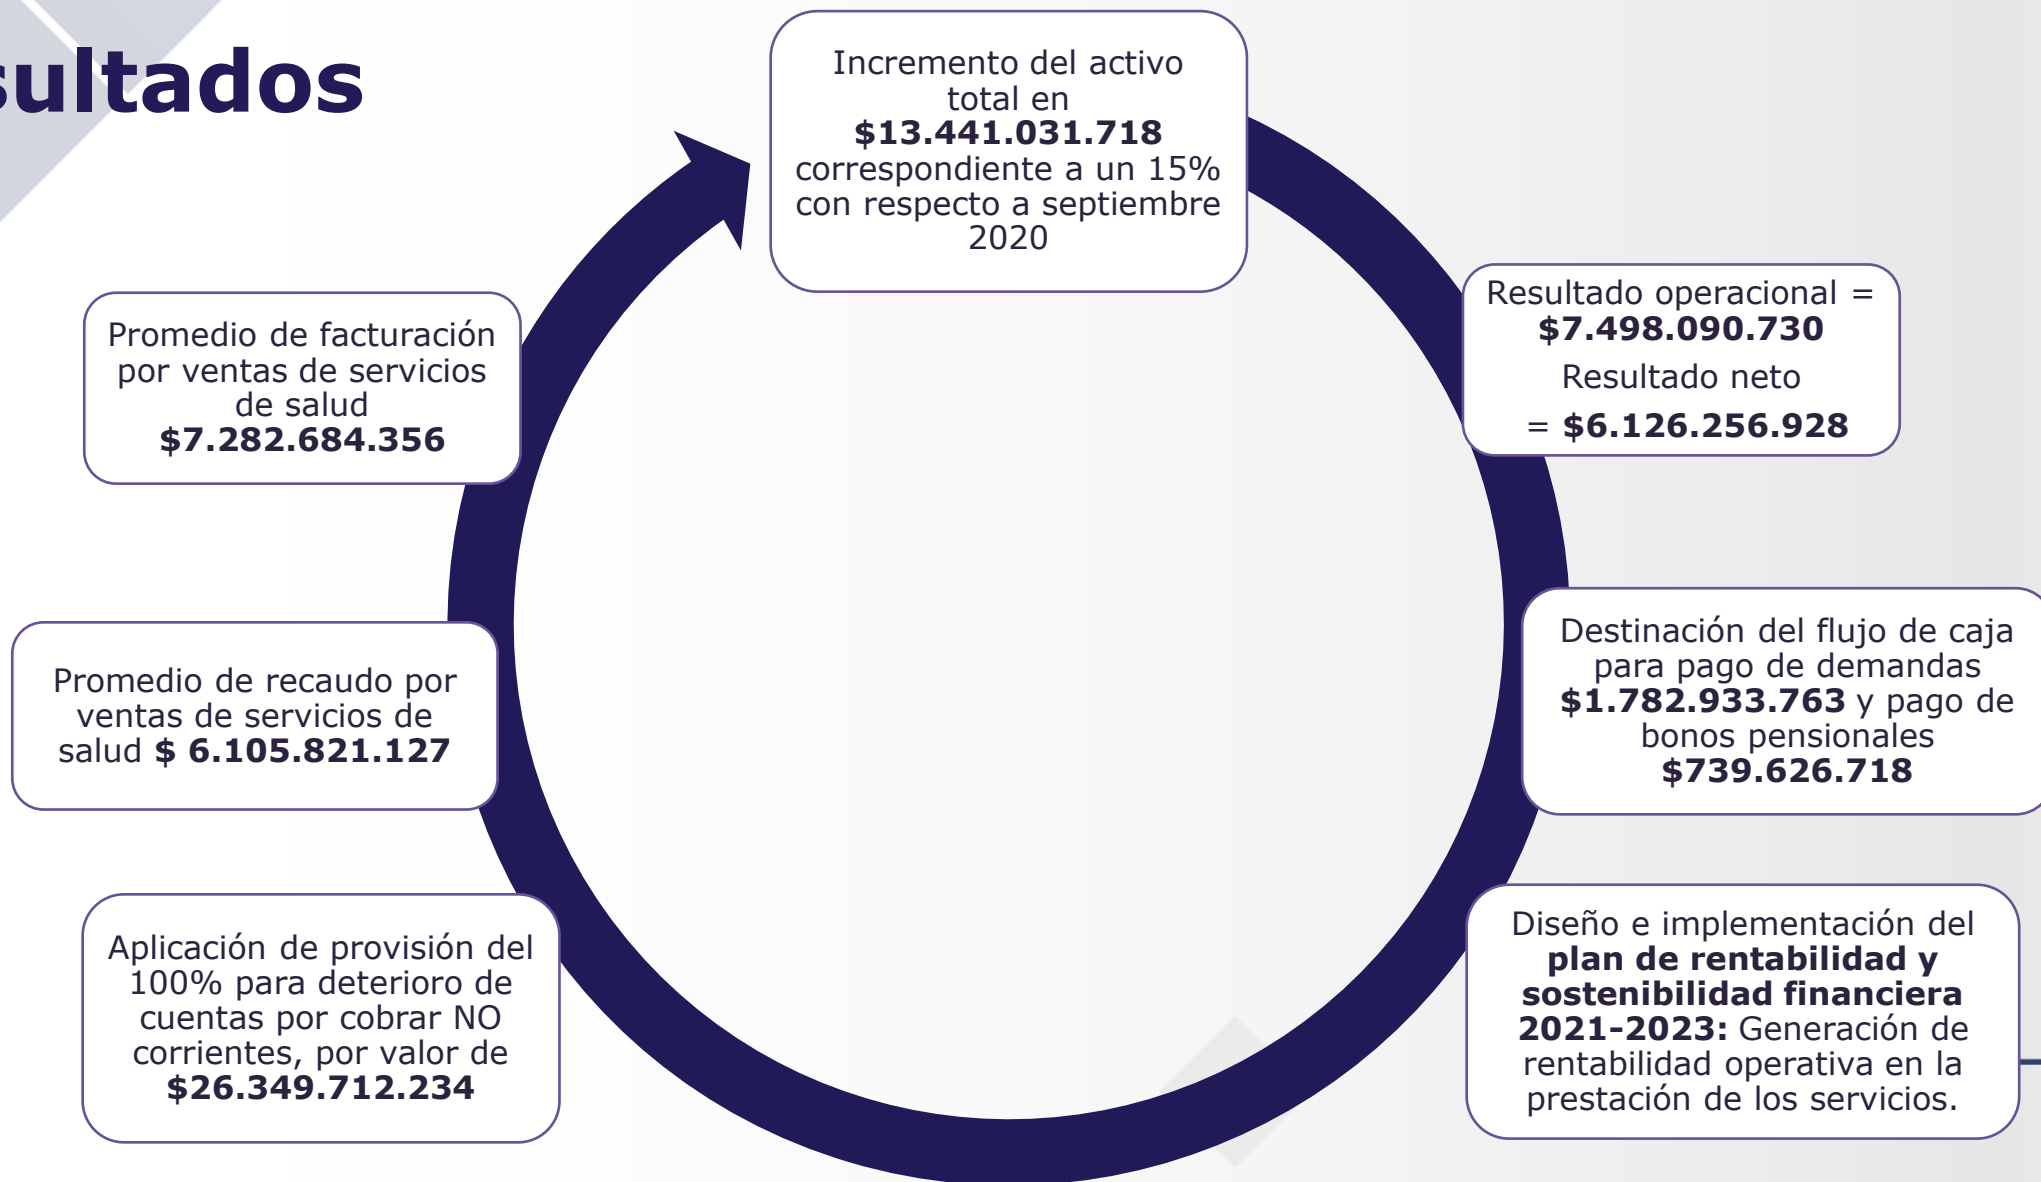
sultados

Incremento del activo total en **$13.441.031.718** correspondiente a un 15% con respecto a septiembre 2020

Resultado operacional = **$7.498.090.730**

Resultado neto = **$6.126.256.928**

Destinación del flujo de caja para pago de demandas **$1.782.933.763** y pago de bonos pensionales **$739.626.718**

Diseño e implementación del **plan de rentabilidad y sostenibilidad financiera 2021-2023:** Generación de rentabilidad operativa en la prestación de los servicios.

Aplicación de provisión del 100% para deterioro de cuentas por cobrar NO corrientes, por valor de **$26.349.712.234**

Promedio de recaudo por ventas de servicios de salud **$ 6.105.821.127**

Promedio de facturación por ventas de servicios de salud **$7.282.684.356**